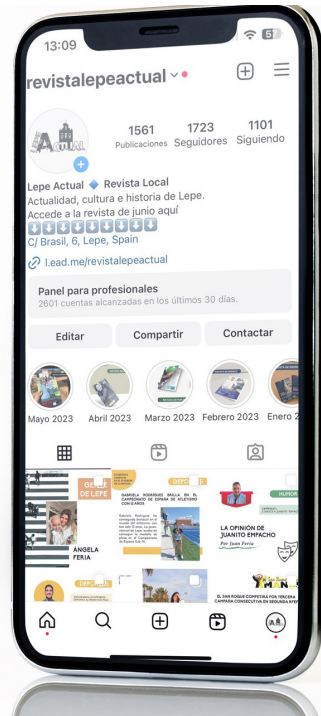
13:09

revistalepeactual

1561 Publicaciones
1723 Seguidores
1101 Siguiendo

Lepe Actual · Revista Local
Actualidad, cultura e historia de Lepe.
Accede a la revista de junio aquí
⬇⬇⬇⬇⬇⬇⬇⬇⬇⬇
C/ Brasil, 6, Lepe, Spain
l.ead.me/revistalepeactual

Panel para profesionales
2601 cuentas alcanzadas en los últimos 30 días.

Editar | Compartir | Contactar

Mayo 2023 | Abril 2023 | Marzo 2023 | Febrero 2023 | Enero 2

DE LEPE
ÁNGELA FERIA
GABRIELA RODRÍGUEZ BRILLA EN EL CAMPEONATO DE ESPAÑA DE ATLETISMO CON 2 ORO
DEPO
HUMOR
LA OPINIÓN DE JUANITO EMPACHO
Por Juan Feria
DEPO
EL SAN ROQUE COMPETIRÁ POR TERCERA CAMPAÑA CONSECUTIVA EN SEGUNDA RFEF